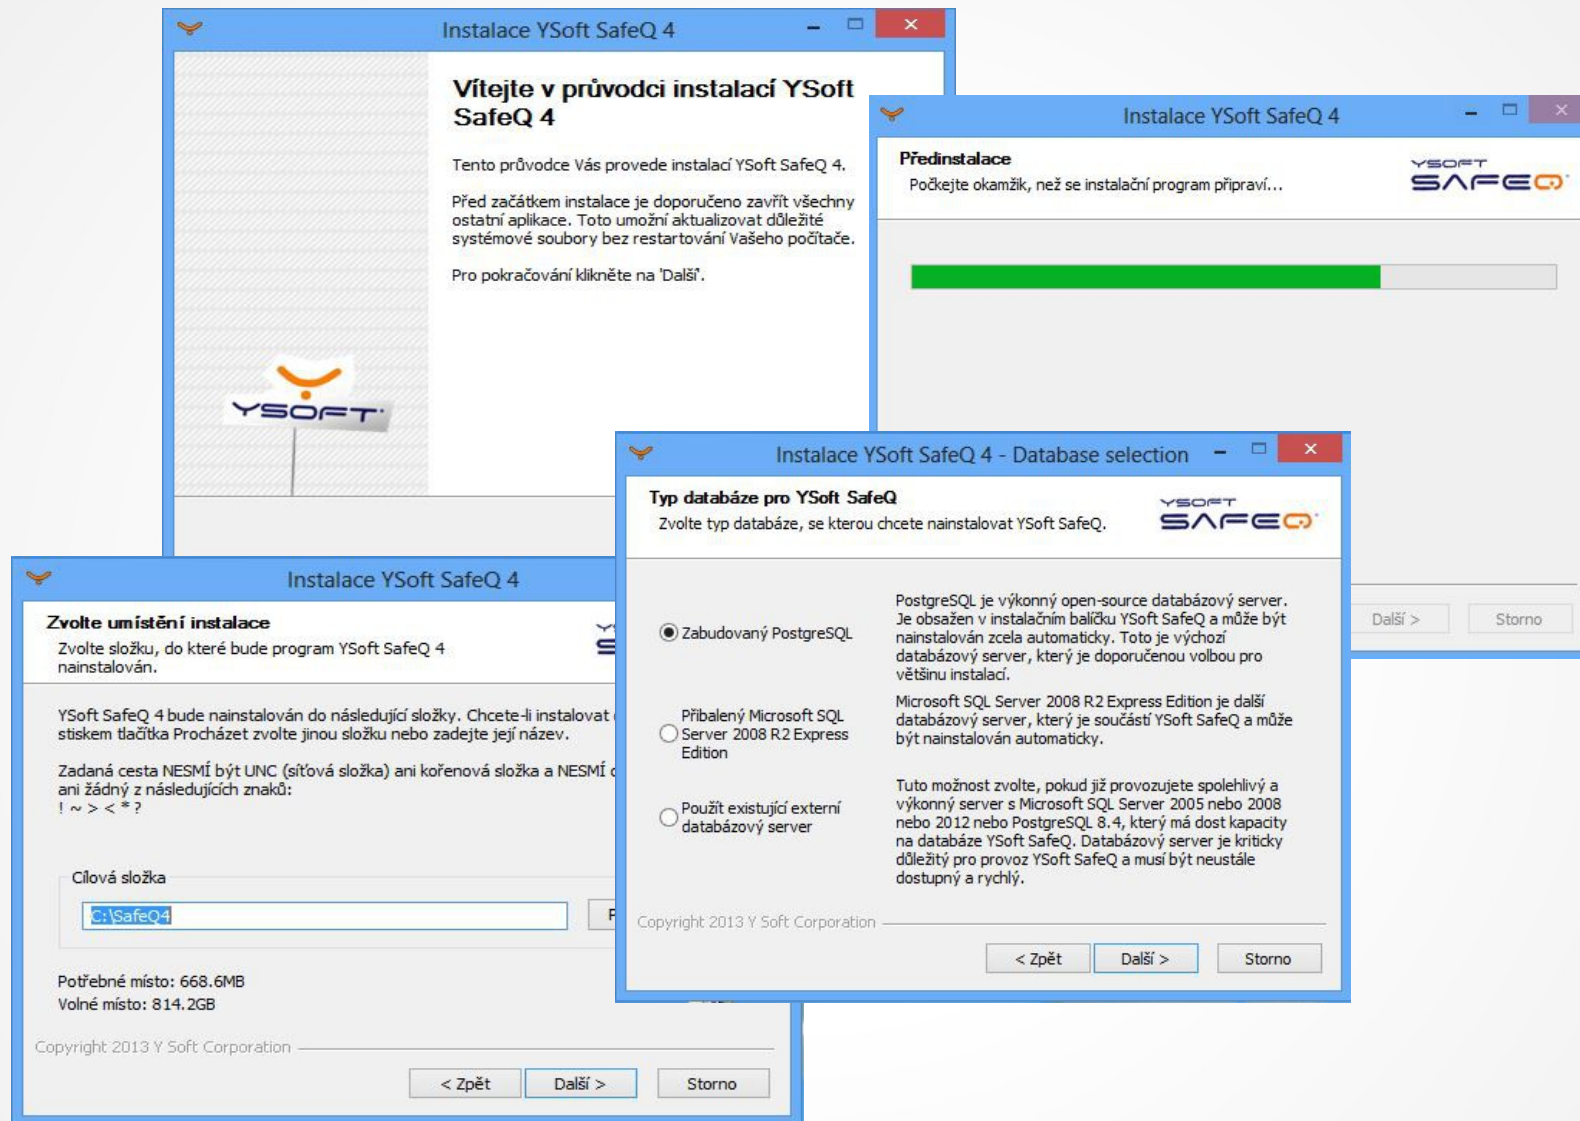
Instalace YSoft SafeQ 4

Vítejte v průvodci instalací YSoft SafeQ 4

Tento průvodce Vás provede instalací YSoft SafeQ 4.

Před začátkem instalace je doporučeno zavřít všechny ostatní aplikace. Toto umožní aktualizovat důležité systémové soubory bez restartování Vašeho počítače.

Pro pokračování klikněte na 'Další'.

YSOFT

Instalace YSoft SafeQ 4

Předinstalace

Počkejte okamžik, než se instalační program připraví...

YSOFT SAFEQ

Další >

Storno

Instalace YSoft SafeQ 4 - Database selection

Typ databáze pro YSoft SafeQ

Zvolte typ databáze, se kterou chcete nainstalovat YSoft SafeQ.

YSOFT SAFEQ

Zabudovaný PostgreSQL

PostgreSQL je výkonný open-source databázový server. Je obsažen v instalačním balíčku YSoft SafeQ a může být nainstalován zcela automaticky. Toto je výchozí databázový server, který je doporučenou volbou pro většinu instalací.

Přibalený Microsoft SQL Server 2008 R2 Express Edition

Microsoft SQL Server 2008 R2 Express Edition je další databázový server, který je součástí YSoft SafeQ a může být nainstalován automaticky.

Použít existující externí databázový server

Tuto možnost zvolte, pokud již provozujete spolehlivý a výkonný server s Microsoft SQL Server 2005 nebo 2008 nebo 2012 nebo PostgreSQL 8.4, který má dost kapacity na databáze YSoft SafeQ. Databázový server je kriticky důležitý pro provoz YSoft SafeQ a musí být neustále dostupný a rychlý.

Copyright 2013 Y Soft Corporation

< Zpět

Další >

Storno

Instalace YSoft SafeQ 4

Zvolte umístění instalace

Zvolte složku, do které bude program YSoft SafeQ 4 nainstalován.

YSoft SafeQ 4 bude nainstalován do následující složky. Chcete-li instalovat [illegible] stiskem tlačítka Procházet zvolte jinou složku nebo zadejte její název.

Zadaná cesta NESMÍ být UNC (síťová složka) ani kořenová složka a NESMÍ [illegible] ani žádný z následujících znaků:
! ~ > < * ?

Cílová složka

C:\SafeQ4

P

Potřebné místo: 668.6MB
Volné místo: 814.2GB

Copyright 2013 Y Soft Corporation

< Zpět

Další >

Storno